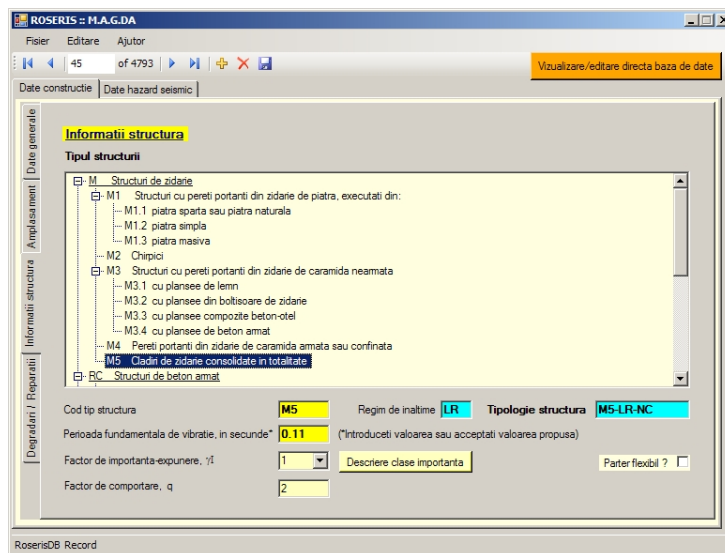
ROSERIS :: M.A.G.DA

Fisier Editare Ajutor

45 of 4793

Vizualizare/editare directa baza de date

Date constructie | Date hazard seismic

Date generale | Amplasament | Informatii structura | Degradari / Reparatii

Informatii structura

Tipul structurii

M Structuri de zidarie
M1 Structuri cu pereti portanti din zidarie de piatra, executati din:
M1.1 piatra sparta sau piatra naturala
M1.2 piatra simpla
M1.3 piatra masiva
M2 Chirpici
M3 Structuri cu pereti portanti din zidarie de caramida nearmata
M3.1 cu plansee de lemn
M3.2 cu plansee din boltisoare de zidarie
M3.3 cu plansee compozite beton-otel
M3.4 cu plansee de beton armat
M4 Pereti portanti din zidarie de caramida armata sau confinata
M5 Cladiri de zidarie consolidate in totalitate
RC Structuri de beton armat

Cod tip structura M5 Regim de inaltime LR Tipologie structura M5-LR-NC

Perioada fundamentala de vibratie, in secunde* 0.11 (*Introduceti valoarea sau acceptati valoarea propusa)

Factor de importanta-expunere, $\gamma_I$ 1 Descriere clase importanta Parter flexibil ?

Factor de comportare, q 2

RoserisDB Record